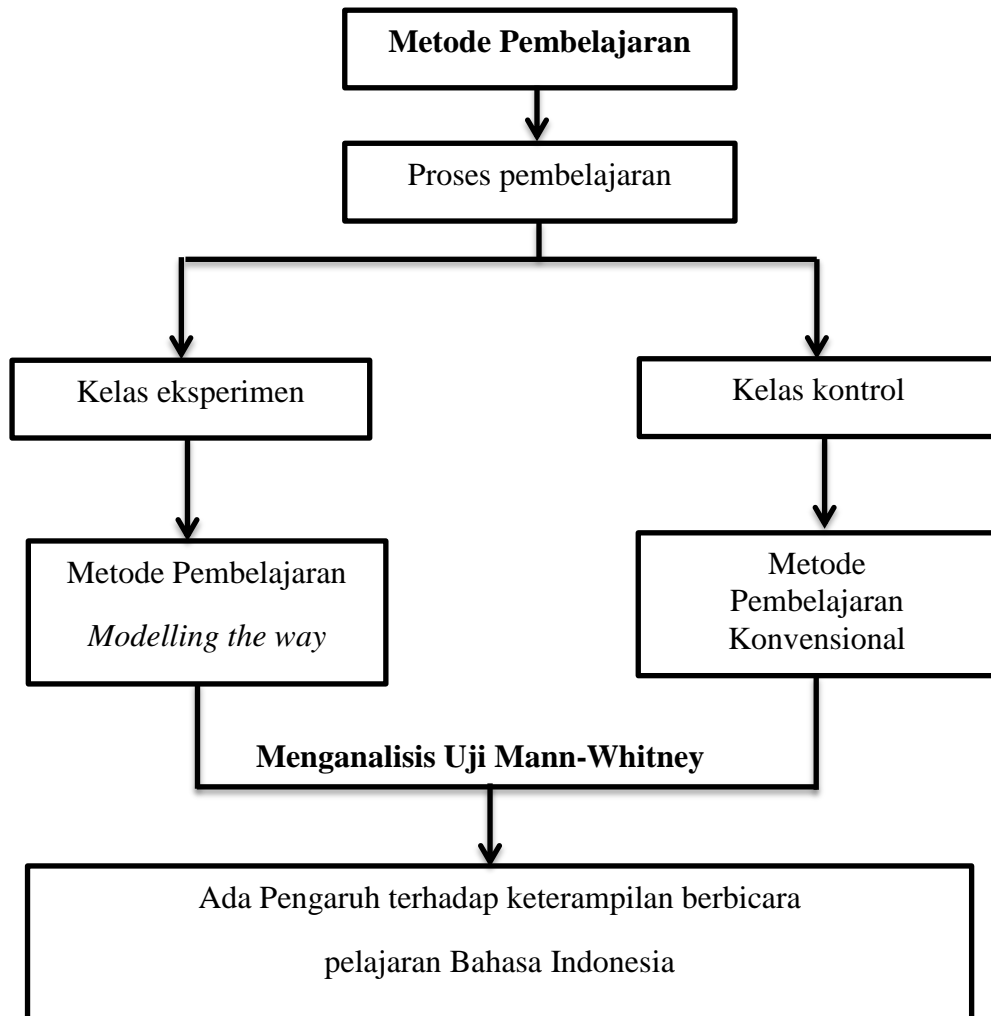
Metode Pembelajaran

Proses pembelajaran

Kelas eksperimen

Kelas kontrol

Metode Pembelajaran *Modelling the way*

Metode Pembelajaran Konvensional

Menganalisis Uji Mann-Whitney

Ada Pengaruh terhadap keterampilan berbicara pelajaran Bahasa Indonesia